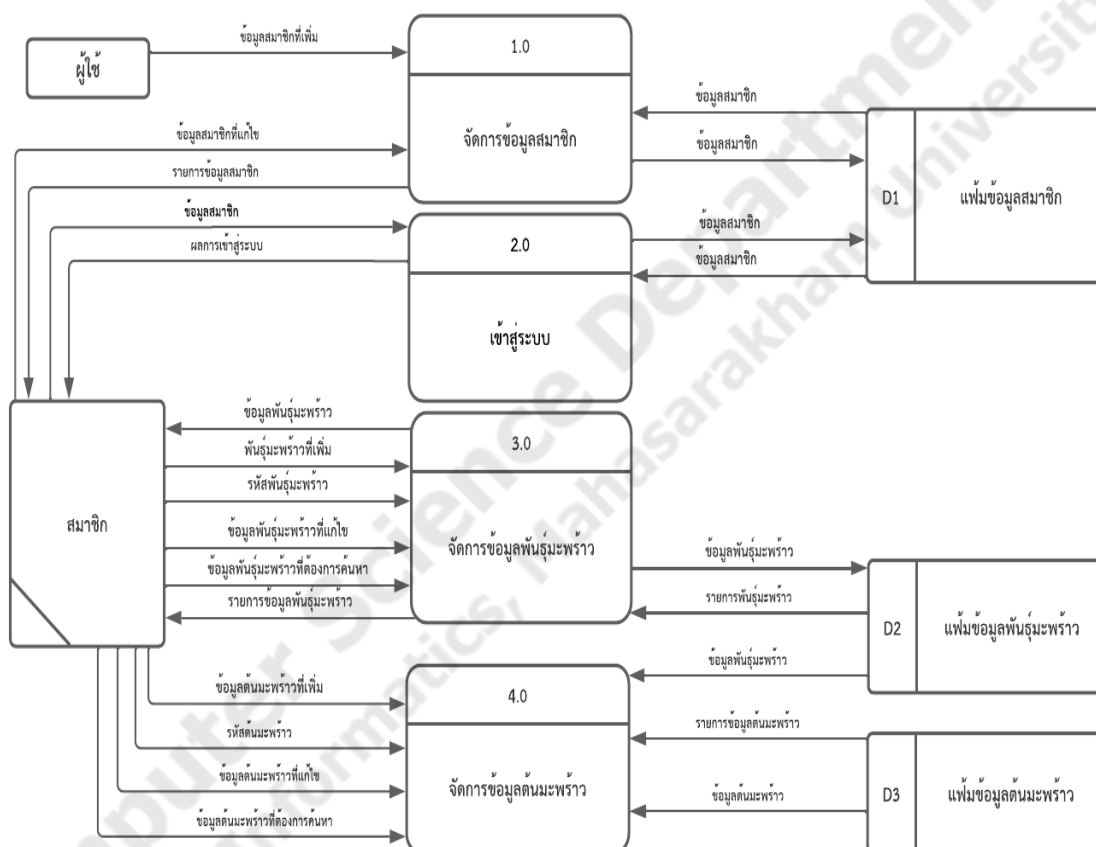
ผู้ใช้

ข้อมูลสมาชิกที่เพิ่ม

1.0

จัดการข้อมูลสมาชิก

ข้อมูลสมาชิก

ข้อมูลสมาชิก

D1

แฟ้มข้อมูลสมาชิก

ข้อมูลสมาชิกที่แก้ไข

รายการข้อมูลสมาชิก

ข้อมูลสมาชิก

ผลการเข้าสู่ระบบ

2.0

เข้าสู่ระบบ

ข้อมูลสมาชิก

ข้อมูลสมาชิก

สมาชิก

ข้อมูลพันธุ์มะพร้าว

พันธุ์มะพร้าวที่เพิ่ม

รหัสพันธุ์มะพร้าว

ข้อมูลพันธุ์มะพร้าวที่แก้ไข

ข้อมูลพันธุ์มะพร้าวที่ต้องการค้นหา

รายการข้อมูลพันธุ์มะพร้าว

3.0

จัดการข้อมูลพันธุ์มะพร้าว

ข้อมูลพันธุ์มะพร้าว

รายการพันธุ์มะพร้าว

ข้อมูลพันธุ์มะพร้าว

D2

แฟ้มข้อมูลพันธุ์มะพร้าว

ข้อมูลต้นมะพร้าวที่เพิ่ม

รหัสต้นมะพร้าว

ข้อมูลต้นมะพร้าวที่แก้ไข

ข้อมูลต้นมะพร้าวที่ต้องการค้นหา

4.0

จัดการข้อมูลต้นมะพร้าว

รายการข้อมูลต้นมะพร้าว

ข้อมูลต้นมะพร้าว

D3

แฟ้มข้อมูลต้นมะพร้าว

Computer Science Department, Informatics, Mahasarakham University